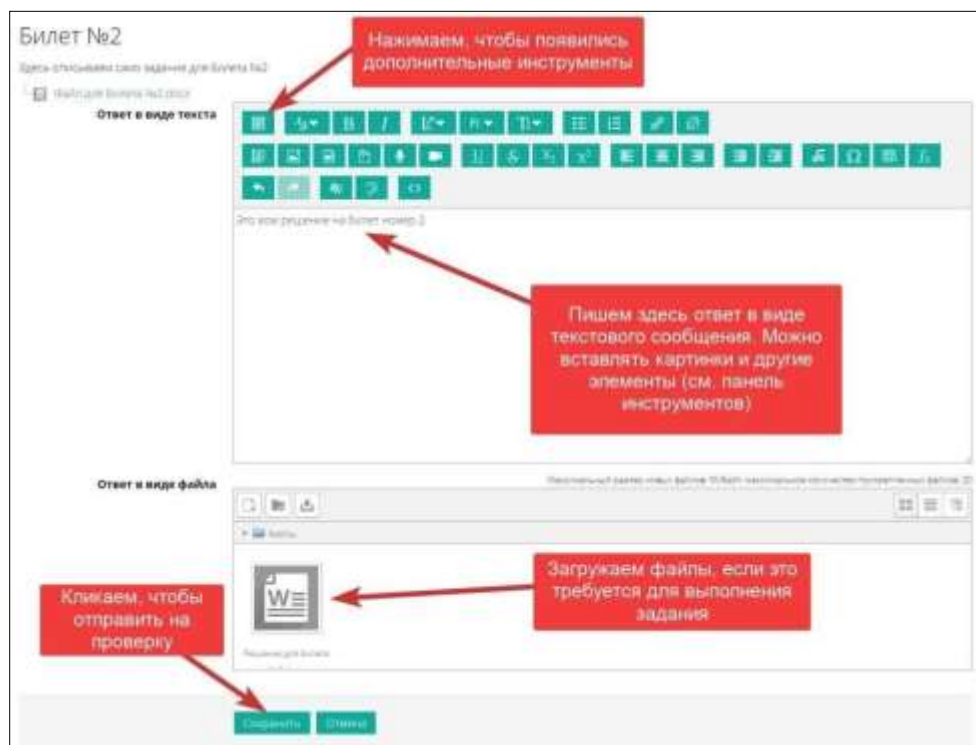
Билет №2

Здесь описываем само задание для Билета №2

Файл для билета №2.docx

Нажимаем, чтобы появились дополнительные инструменты

Ответ в виде текста

Это мое решение на билет номер 2

Пишем здесь ответ в виде текстового сообщения. Можно вставлять картинки и другие элементы (см. панель инструментов)

Ответ в виде файла

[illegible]

Файлы

Загружаем файлы, если это требуется для выполнения задания

Кликаем, чтобы отправить на проверку

Решение для билета

Сохранить Отмена